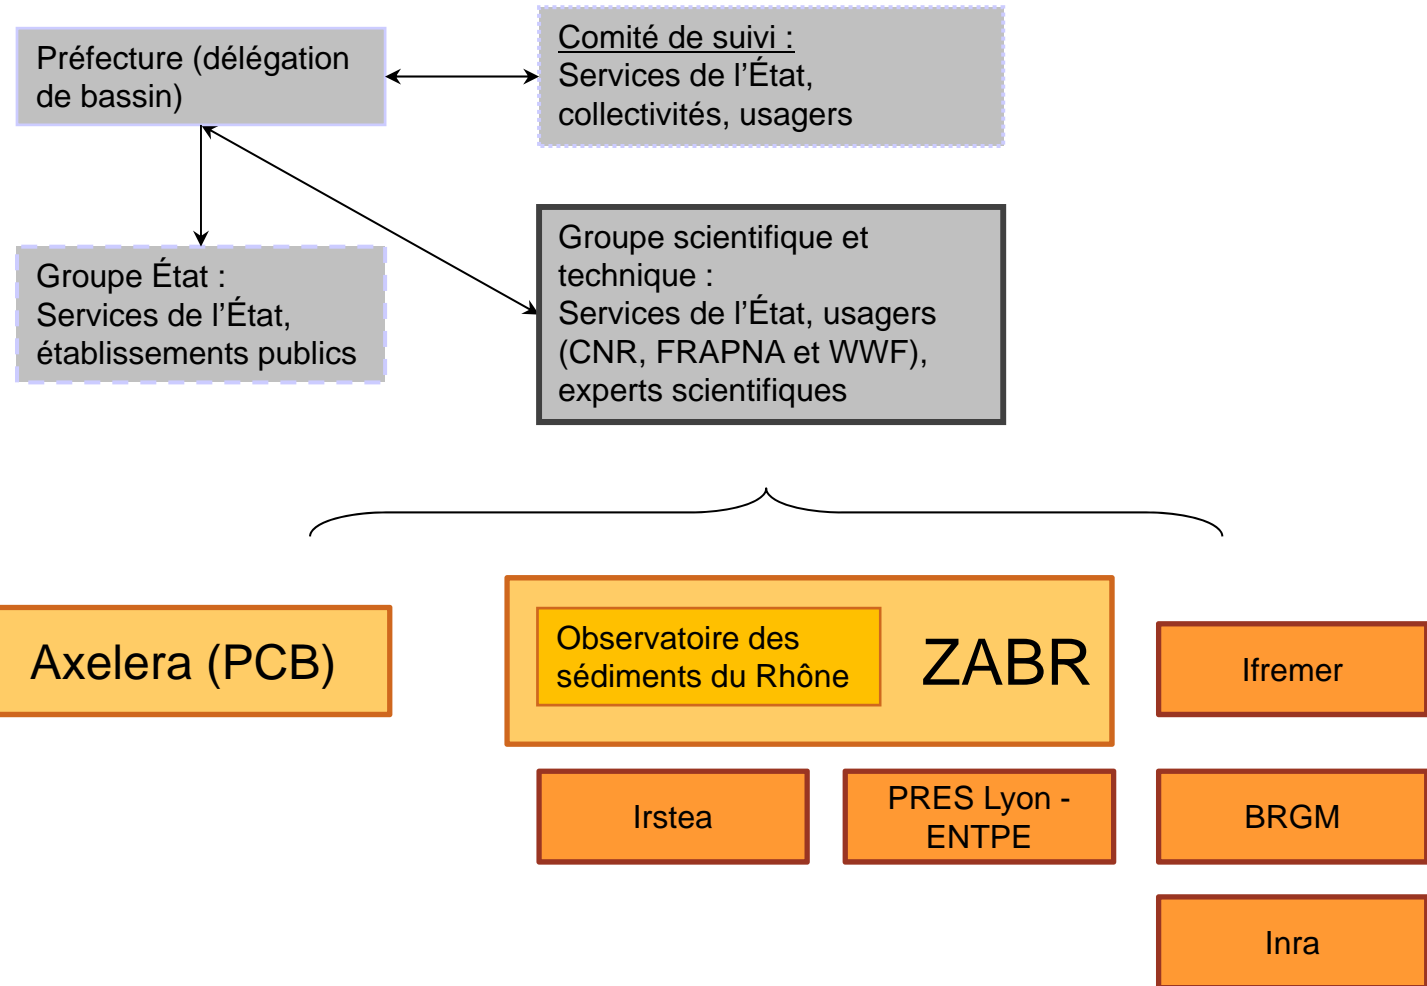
Préfecture (délégation de bassin)

Comité de suivi :
Services de l’État, collectivités, usagers

Groupe État :
Services de l’État, établissements publics

Groupe scientifique et technique :
Services de l’État, usagers (CNR, FRAPNA et WWF), experts scientifiques

Axelera (PCB)

Observatoire des sédiments du Rhône

ZABR

Ifremer

Irstea

PRES Lyon - ENTPE

BRGM

Inra